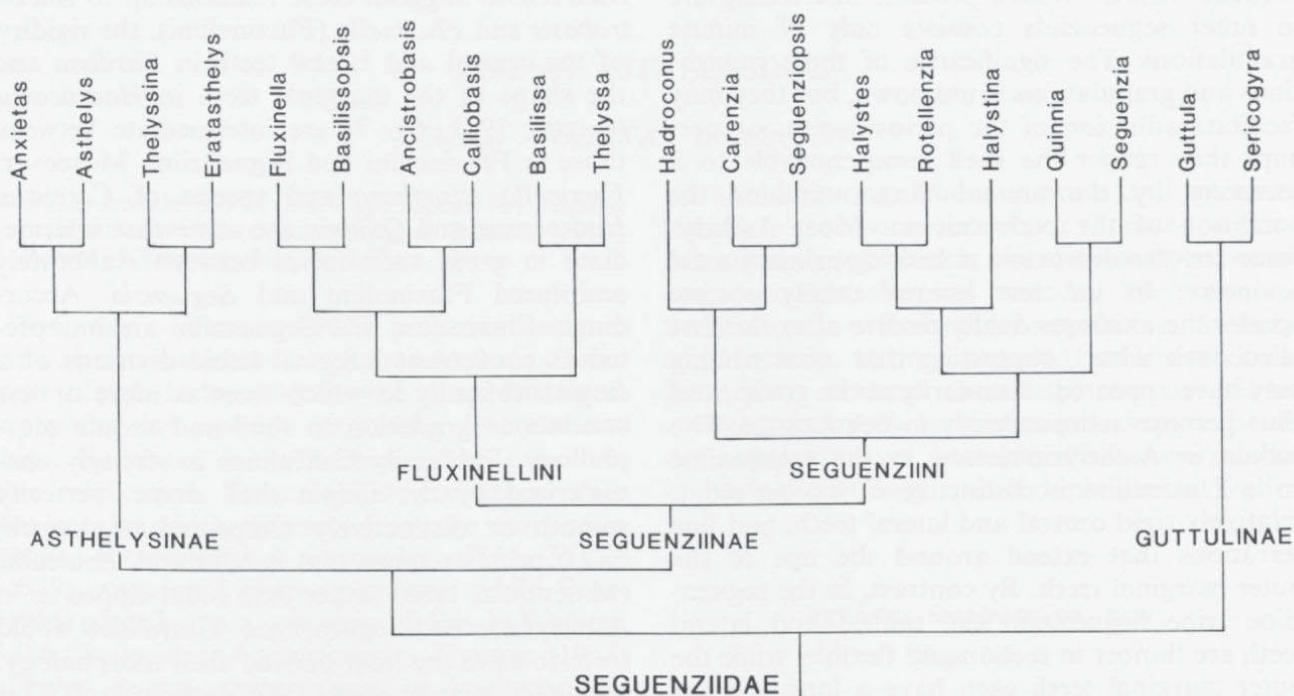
Anxietas
Asthelys
Thelyssina
Eratasthelys
Fluxinella
Basilissopsis
Ancistrobasis
Callobasis
Basilissa
Thelyssa
Hadroconus
Carenzia
Seguenziopsis
Halystes
Rotellenzia
Halystina
Quinnia
Seguenzia
Guttula
Sericogyra

FLUXINELLINI
SEGUENZIINI
ASTHELYSINAE
SEGUENZIINAE
GUTTULINAE
SEGUENZIIDAE